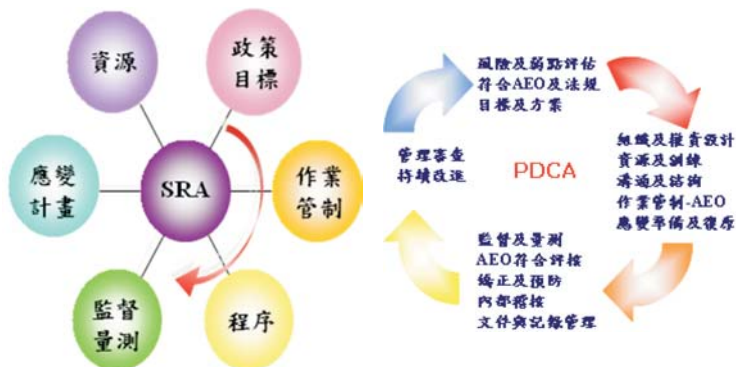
資源

政策目標

應變計畫

SRA

作業管制

監督量測

程序

風險及弱點評估
符合AEO及法規
目標及方案

組織及權責設計
資源及訓練
溝通及諮詢
作業管制-AEO
應變準備及復原

管理審查
持續改進

PDCA

監督及量測
AEO符合評核
矯正及預防
內部稽核
文件與記錄管理